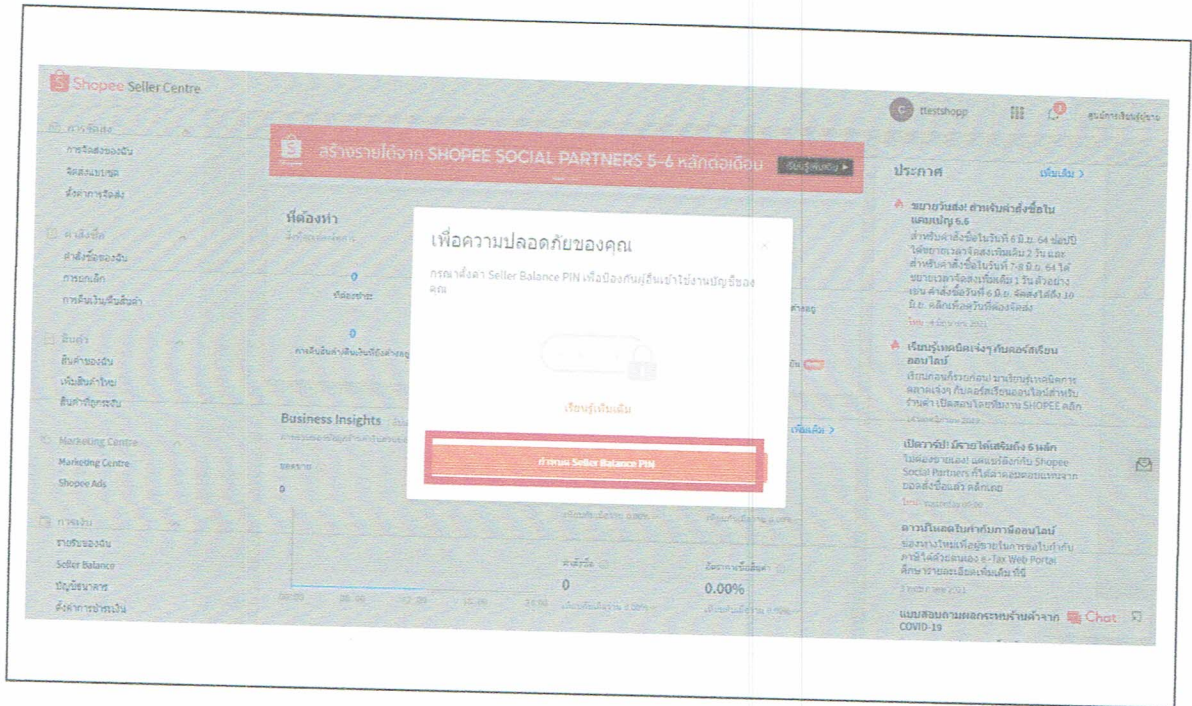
Shopee Seller Centre

ttestshopp

ศูนย์การเรียนรู้ผู้ขาย

การจัดส่ง
การจัดส่งของฉัน
จัดส่งแบบชุด
ตั้งค่าการจัดส่ง

คำสั่งซื้อ
คำสั่งซื้อของฉัน
การยกเลิก
การคืนเงิน/คืนสินค้า

สินค้า
สินค้าของฉัน
เพิ่มสินค้าใหม่
สินค้าที่ถูกระงับ

Marketing Centre
Marketing Centre
Shopee Ads

การเงิน
รายรับของฉัน
Seller Balance
บัญชีธนาคาร
ตั้งค่าการชำระเงิน

สร้างรายได้จาก SHOPEE SOCIAL PARTNERS 5-6 หลักต่อเดือน

สิ่งที่ต้องทำ

0
ที่ต้องชำระ

0
การคืนสินค้า/คืนเงินที่ยังค้างอยู่

Business Insights

ยอดขาย
0

00:00 06:00 12:00 18:00 24:00

คำสั่งซื้อ
0

อัตราการเปลี่ยนแปลง
0.00%

เพิ่มเติม >

เพื่อความปลอดภัยของคุณ

กรุณาตั้งค่า Seller Balance PIN เพื่อป้องกันผู้อื่นเข้าใช้งานบัญชีของคุณ

เรียนรู้เพิ่มเติม

กำหนด Seller Balance PIN

ประกาศ
เพิ่มเติม >

ขยายวันส่ง! สำหรับคำสั่งซื้อใน แคมเปญ 6.6
สำหรับคำสั่งซื้อในวันที่ 6 มิ.ย. 64 ขอปรับให้ขยายเวลาจัดส่งเพิ่มอีก 2 วัน และสำหรับคำสั่งซื้อในวันที่ 7-9 มิ.ย. 64 ได้ขยายเวลาจัดส่งเพิ่มอีก 1 วัน ตัวอย่าง เช่น คำสั่งซื้อวันที่ 6 มิ.ย. จัดส่งได้ถึง 10 มิ.ย. คลิกเพื่อดูวันที่ต้องจัดส่ง

เรียนรู้เทคนิคเจ๋งๆ กับคอร์สเรียนออนไลน์
เรียนก่อนก็รวยก่อน! มาเรียนรู้เทคนิคการตลาดเจ๋งๆ กับคอร์สเรียนออนไลน์สำหรับร้านค้า เปิดสอนโดยทีมงาน SHOPEE คลิก

เปิดวาร์ป! มีรายได้เสริมถึง 6 หลัก
ไม่ต้องขายของ! แค่แชร์ลิงก์กับ Shopee Social Partners ก็ได้ค่าคอมมิชชันจากยอดสั่งซื้อแล้ว คลิกเลย

ดาวน์โหลดใบกำกับภาษีออนไลน์
ช่องทางใหม่เพื่อผู้ขายในการขอใบกำกับภาษีได้ด้วยตนเอง e-Tax Web Portal ศึกษารายละเอียดเพิ่มเติมที่นี่

แบบสอบถามผลกระทบร้านค้าจาก COVID-19

Chat